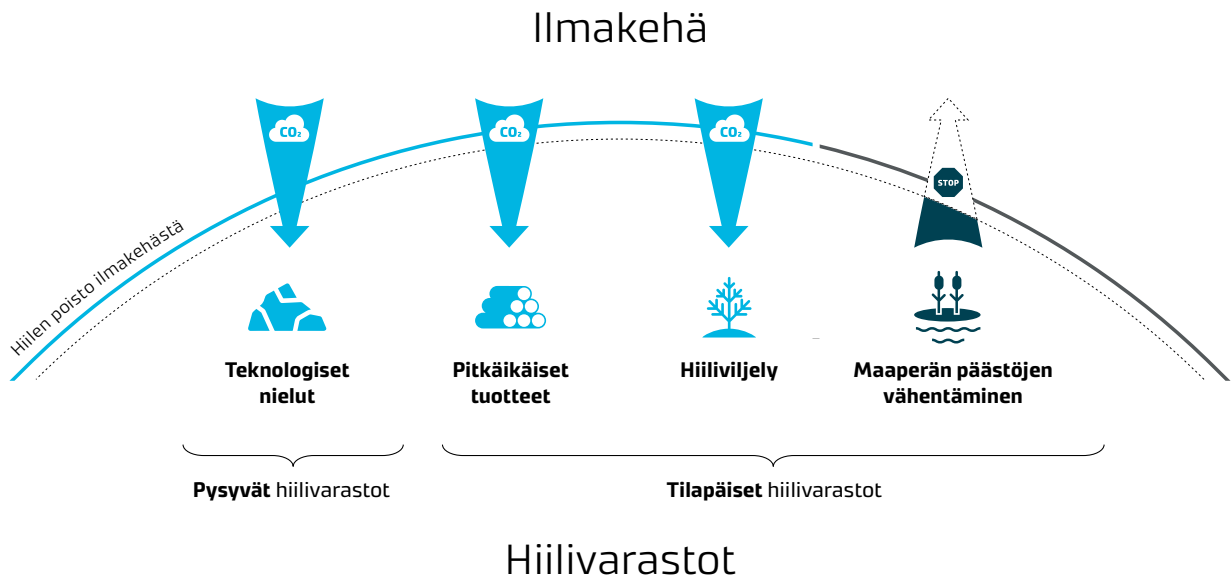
Ilmakehä

Hiilen poisto ilmakehästä

$CO_2$

$CO_2$

$CO_2$

STOP

**Teknologiset nielut**

**Pitkäikäiset tuotteet**

**Hiiliviljely**

**Maaperän päästöjen vähentäminen**

**Pysyvät** hiilivarastot

**Tilapäiset** hiilivarastot

Hiilivarastot